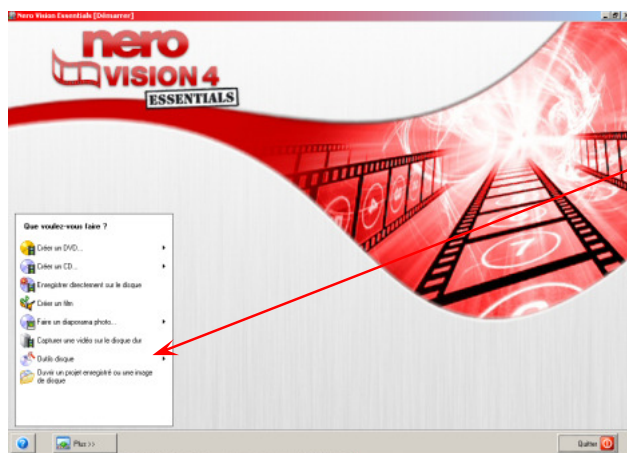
Nero Vision Essentials [Démarrer]

nero VISION 4 ESSENTIALS

Que voulez-vous faire ?

Créer un DVD...

Créer un CD...

Enregistrer directement sur le disque

Créer un film

Faire un diaporama photo...

Capturer une vidéo sur le disque dur

Outils disque

Ouvrir un projet enregistré ou une image de disque

Plus >>

Quitter